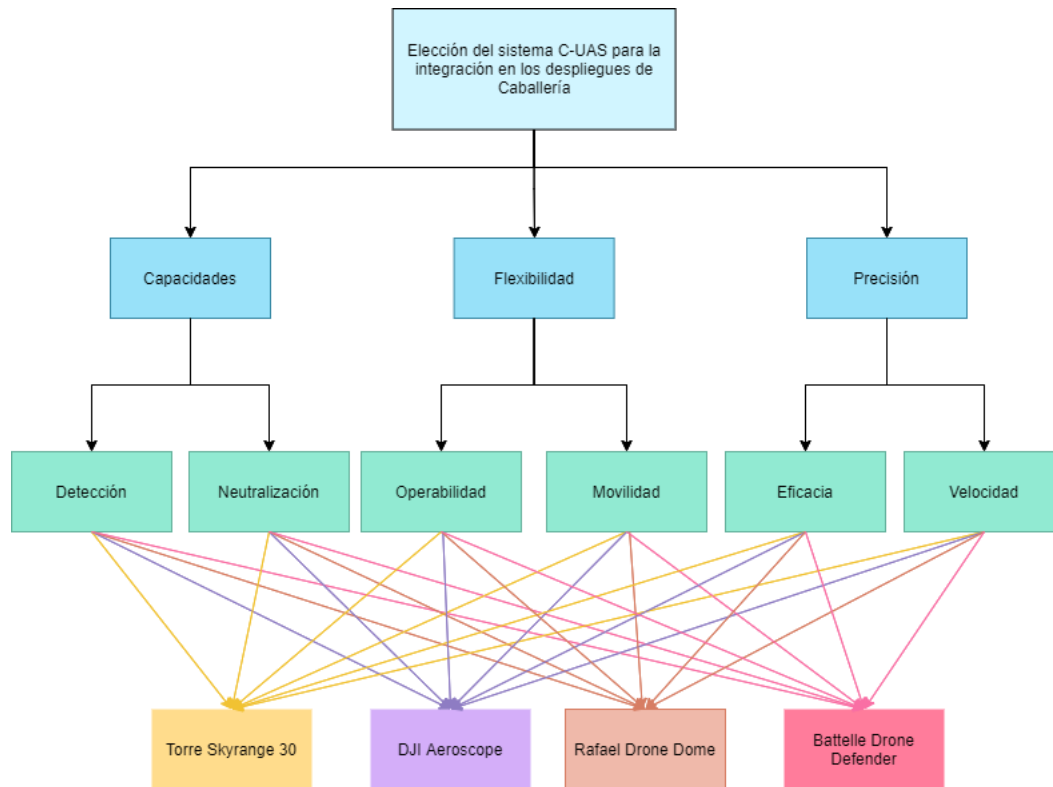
Elección del sistema C-UAS para la integración en los despliegues de Caballería

Capacidades

Flexibilidad

Precisión

Detección

Neutralización

Operabilidad

Movilidad

Eficacia

Velocidad

Torre Skyrange 30

DJI Aeroscope

Rafael Drone Dome

Battelle Drone Defender